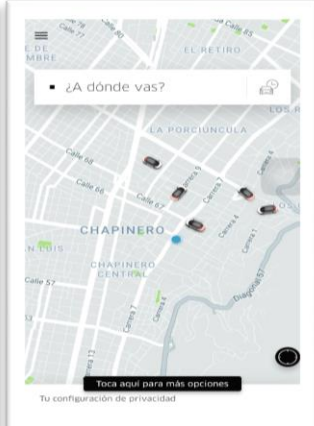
EL RETIRO

¿A dónde vas?

LOS R

LA PORCIÚNCULA

Calle 68

Calle 66

Calle 67

Carrera 5

Carrera 7

Carrera 4

Carrera 1

CHAPINERO

N LUIS

CHAPINERO CENTRAL

Calle 57

Carrera 7

Carrera 9

Carrera 13

Diagonal 57

Toca aquí para más opciones

Tu configuración de privacidad